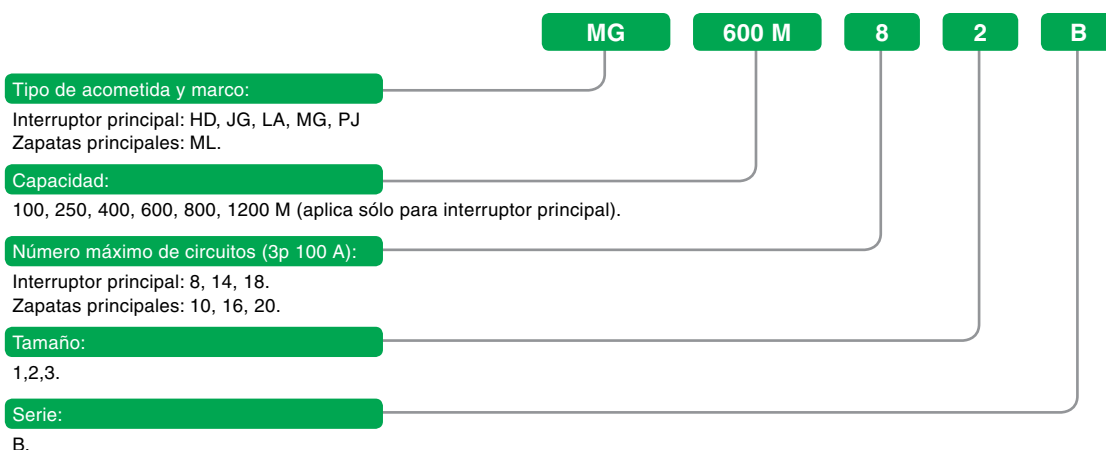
MG | 600 M | 8 | 2 | B

Tipo de acometida y marco:
Interruptor principal: HD, JG, LA, MG, PJ
Zapatas principales: ML.

Capacidad:
100, 250, 400, 600, 800, 1200 M (aplica sólo para interruptor principal).

Número máximo de circuitos (3p 100 A):
Interruptor principal: 8, 14, 18.
Zapatas principales: 10, 16, 20.

Tamaño:
1,2,3.

Serie:
B.